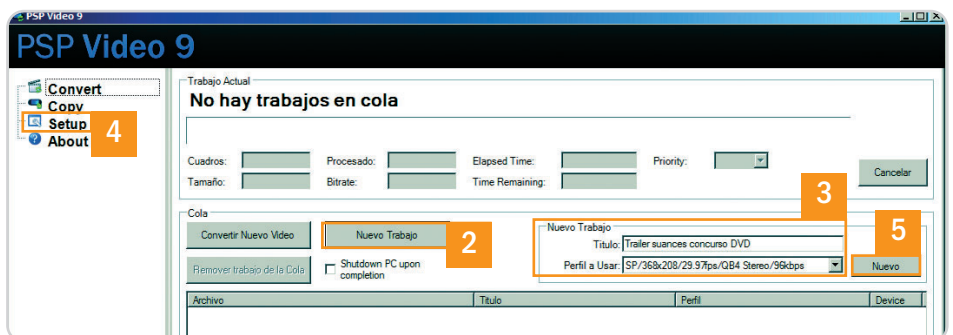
PSP Video 9

PSP Video 9

Convert
Copy
Setup
About

4

Trabajo Actual
No hay trabajos en cola

Cuadros:
Tamaño:
Procesado:
Bitrate:
Elapsed Time:
Time Remaining:
Priority:

Cancelar

3

Cola

Convertir Nuevo Video

Nuevo Trabajo

2

Nuevo Trabajo
Titulo: Trailer suances concurso DVD
Perfil a Usar: SP/368x208/29.97fps/QB4 Stereo/96kbps

5

Remover trabajo de la Cola

Shutdown PC upon completion

Nuevo

| Archivo | Titulo | Perfil | Device |
|---|---|---|---|